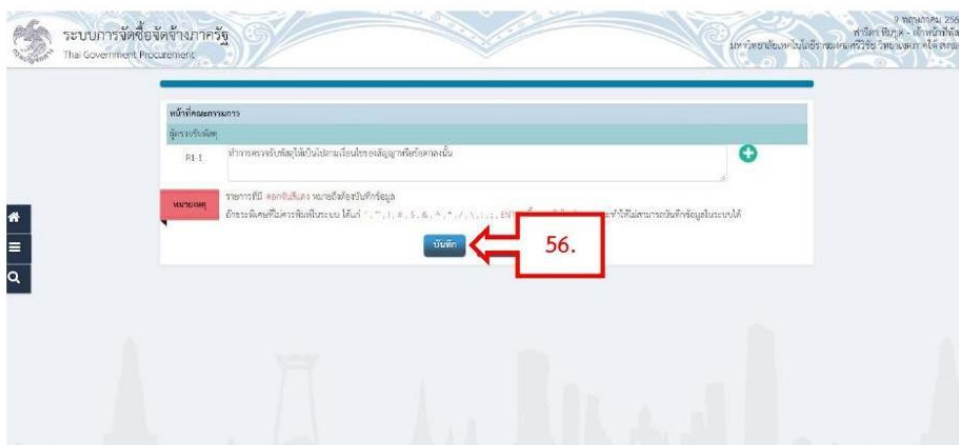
ระบบการจัดซื้อจัดจ้างภาครัฐ
Thai Government Procurement

9 พฤษภาคม 256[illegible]
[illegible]
มหาวิทยาลัย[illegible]

หน้าที่คณะกรรมการ
ผู้ตรวจรับพัสดุ
ลำดับ 1
ทำการตรวจรับพัสดุให้เป็นไปตามเงื่อนไขของสัญญาหรือข้อตกลงนั้น

หมายเหตุ
รายการที่มี ดอกจันสีแดง หมายถึงต้องบันทึกข้อมูล
อักขระพิเศษที่ไม่ควรพิมพ์ในระบบ ได้แก่ ' , " , | , # , $ , & , ^ , * , / , \ , : , ; , ENTER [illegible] เนื่องจากจะทำให้ไม่สามารถบันทึกข้อมูลในระบบได้

บันทึก

56.